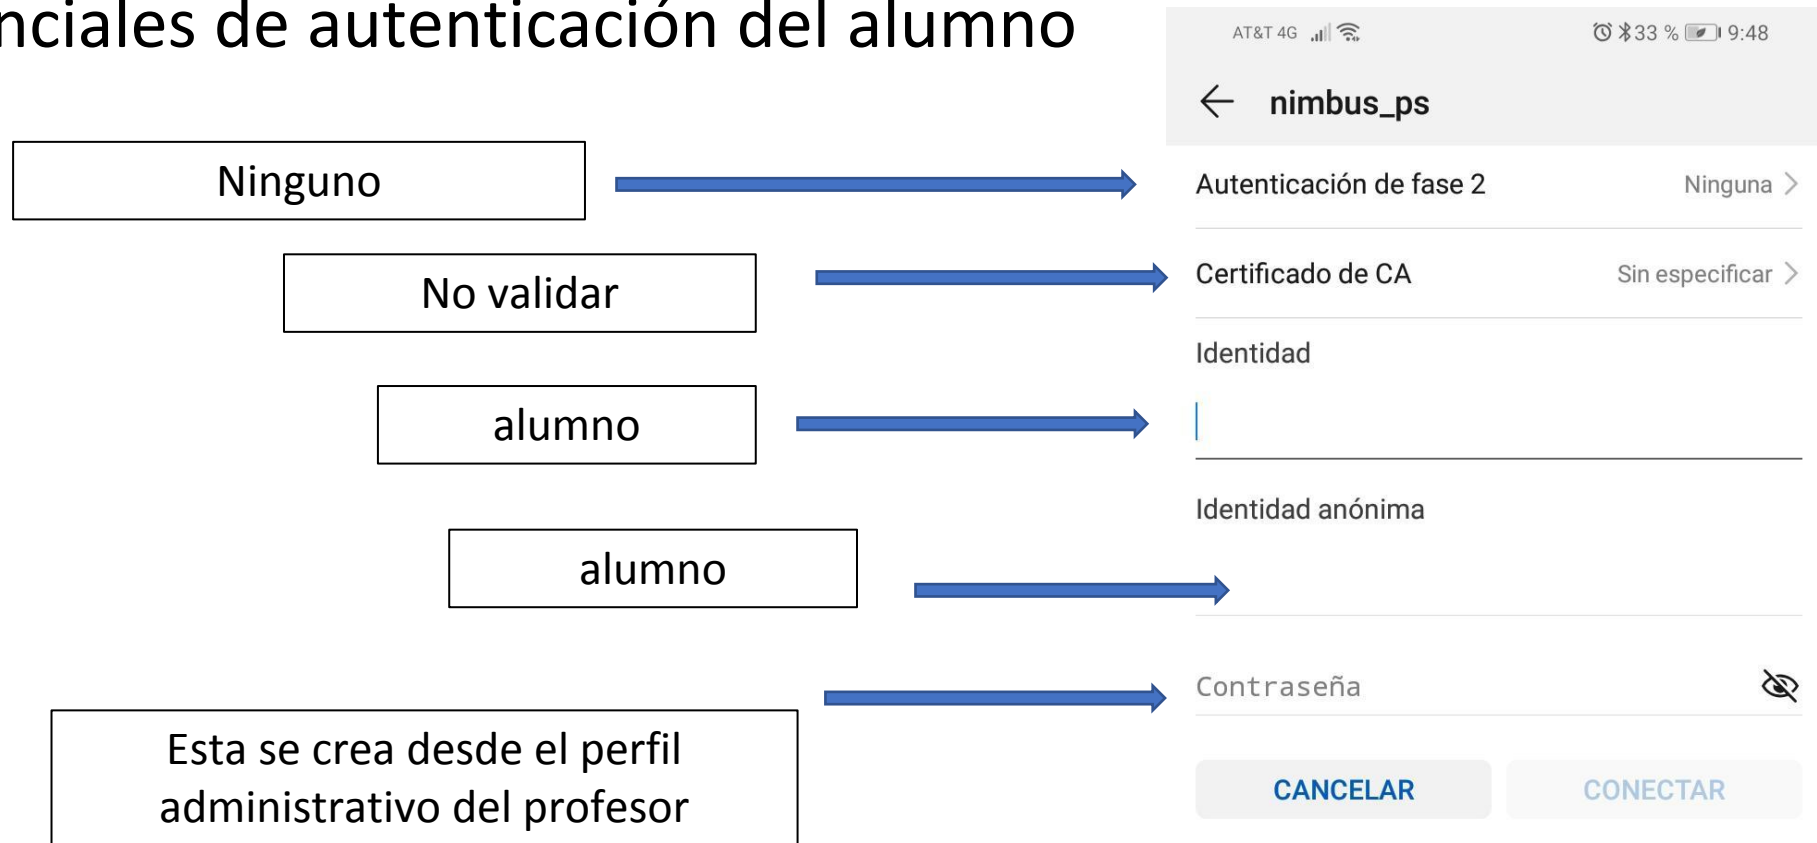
nciales de autenticación del alumno

Ninguno

No validar

alumno

alumno

Esta se crea desde el perfil administrativo del profesor

AT&T 4G 33 % 9:48

nimbus_ps

Autenticación de fase 2 Ninguna

Certificado de CA Sin especificar

Identidad

Identidad anónima

Contraseña

CANCELAR CONECTAR